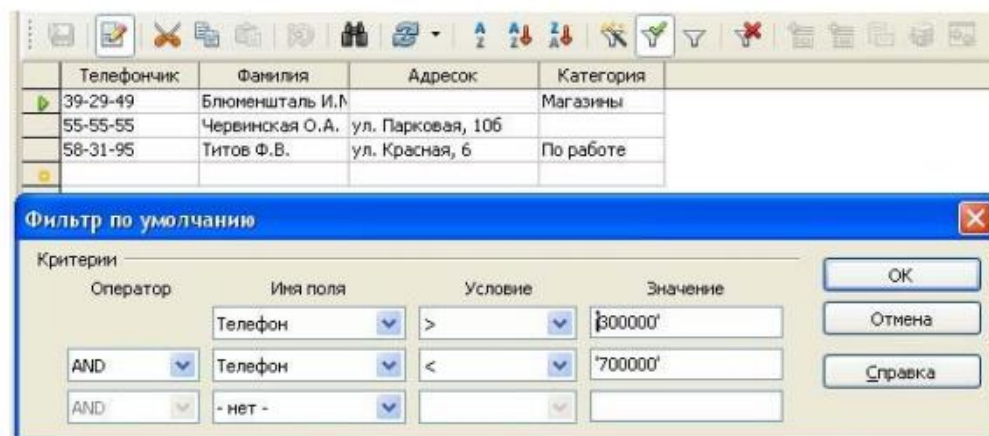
| | Телефончик | Фамилия | Адресок | Категория |
|---|---|---|---|---|
| | 39-29-49 | Блюменшталь И.N | | Магазины |
| | 55-55-55 | Червинская О.А. | ул. Парковая, 10б | |
| | 58-31-95 | Титов Ф.В. | ул. Красная, 6 | По работе |
| | | | | |

Фильтр по умолчанию

Критерии

| Оператор | Имя поля | Условие | Значение |
|---|---|---|---|
| | Телефон | > | '300000' |
| AND | Телефон | < | '700000' |
| AND | - нет - | | |

OK

Отмена

Справка